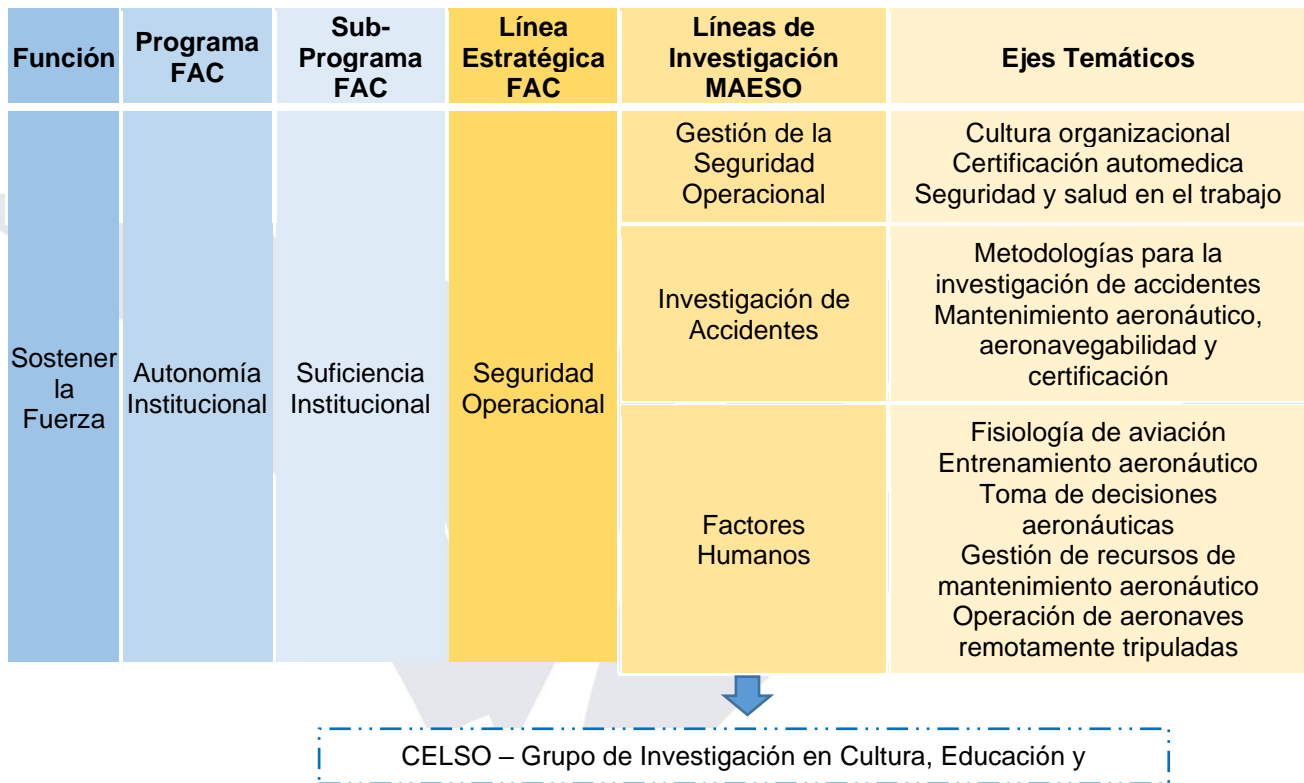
| Función | Programa FAC | Sub-Programa FAC | Línea Estratégica FAC | Líneas de Investigación MAESO | Ejes Temáticos |
|---|---|---|---|---|---|
| Sostener la Fuerza | Autonomía Institucional | Suficiencia Institucional | Seguridad Operacional | Gestión de la Seguridad Operacional | Cultura organizacional<br>Certificación automedica<br>Seguridad y salud en el trabajo |
| | | | | Investigación de Accidentes | Metodologías para la investigación de accidentes<br>Mantenimiento aeronáutico, aeronavegabilidad y certificación |
| | | | | Factores Humanos | Fisiología de aviación<br>Entrenamiento aeronáutico<br>Toma de decisiones aeronáuticas<br>Gestión de recursos de mantenimiento aeronáutico<br>Operación de aeronaves remotamente tripuladas |

CELSO – Grupo de Investigación en Cultura, Educación y